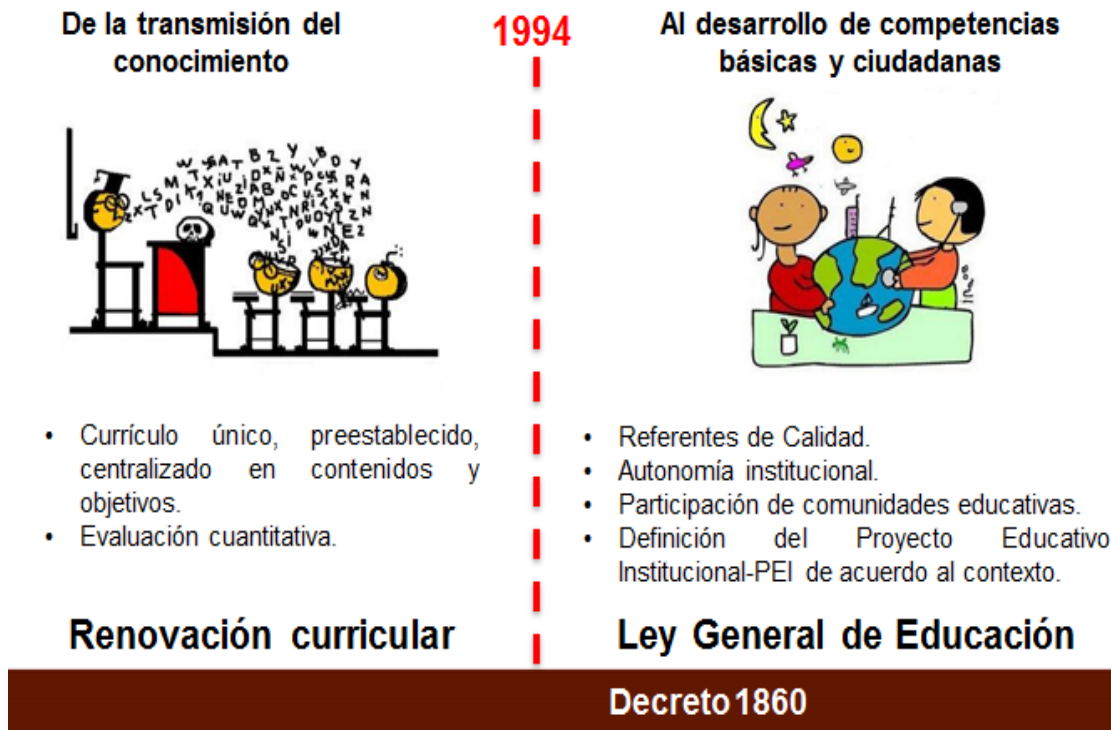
De la transmisión del conocimiento

1994

Al desarrollo de competencias básicas y ciudadanas

- Currículo único, preestablecido, centralizado en contenidos y objetivos.
- Evaluación cuantitativa.

Renovación curricular

- Referentes de Calidad.
- Autonomía institucional.
- Participación de comunidades educativas.
- Definición del Proyecto Educativo Institucional-PEI de acuerdo al contexto.

Ley General de Educación

Decreto 1860